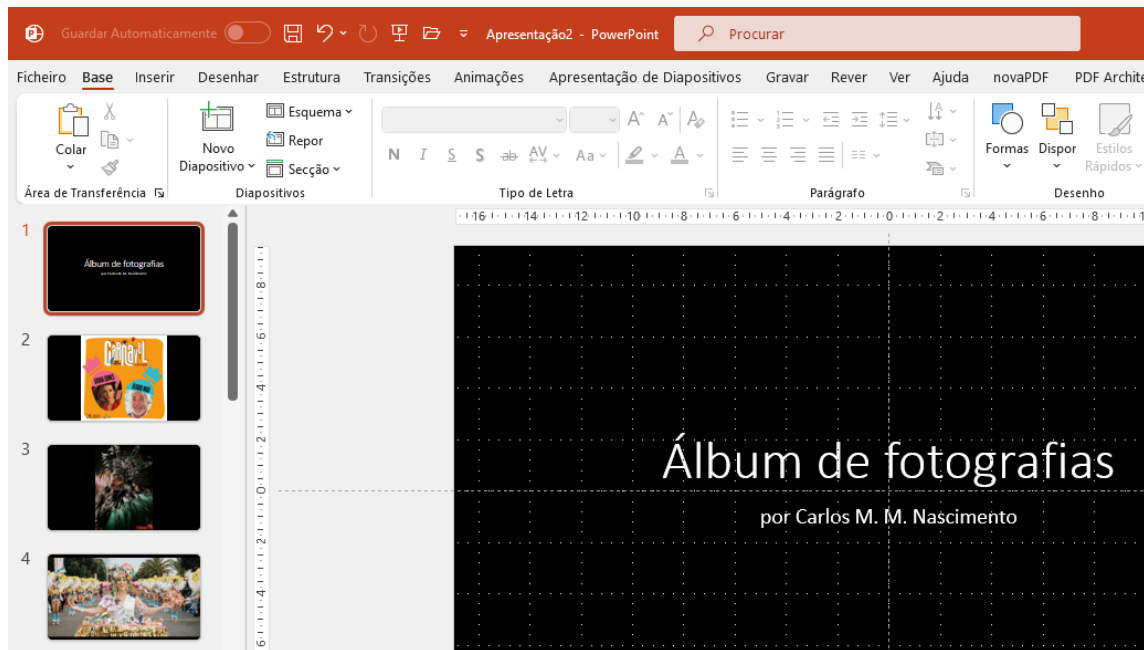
Guardar Automaticamente Apresentação2 - PowerPoint Procurar

Ficheiro Base Inserir Desenhar Estrutura Transições Animações Apresentação de Diapositivos Gravar Rever Ver Ajuda novaPDF PDF Archite

Colar Área de Transferência Novo Diapositivo Esquema Repor Secção Diapositivos N I S S ab AV Aa A Tipo de Letra Parágrafo Formas Dispor Estilos Rápidos Desenho

1 Álbum de fotografias
2 Carnaval
3
4

Álbum de fotografias

por Carlos M. M. Nascimento